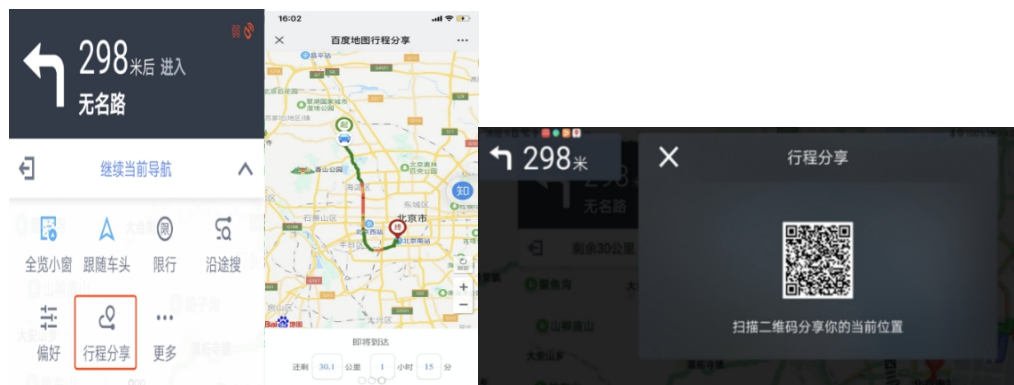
298米后 进入
无名路

继续当前导航

全览小窗 跟随车头 限行 沿途搜

偏好 行程分享 更多

16:02
百度地图行程分享
北京市
北京南站
即将到达
还剩 30.1 公里 1 小时 15 分

298米
无名路
剩余30公里

行程分享
扫描二维码分享你的当前位置